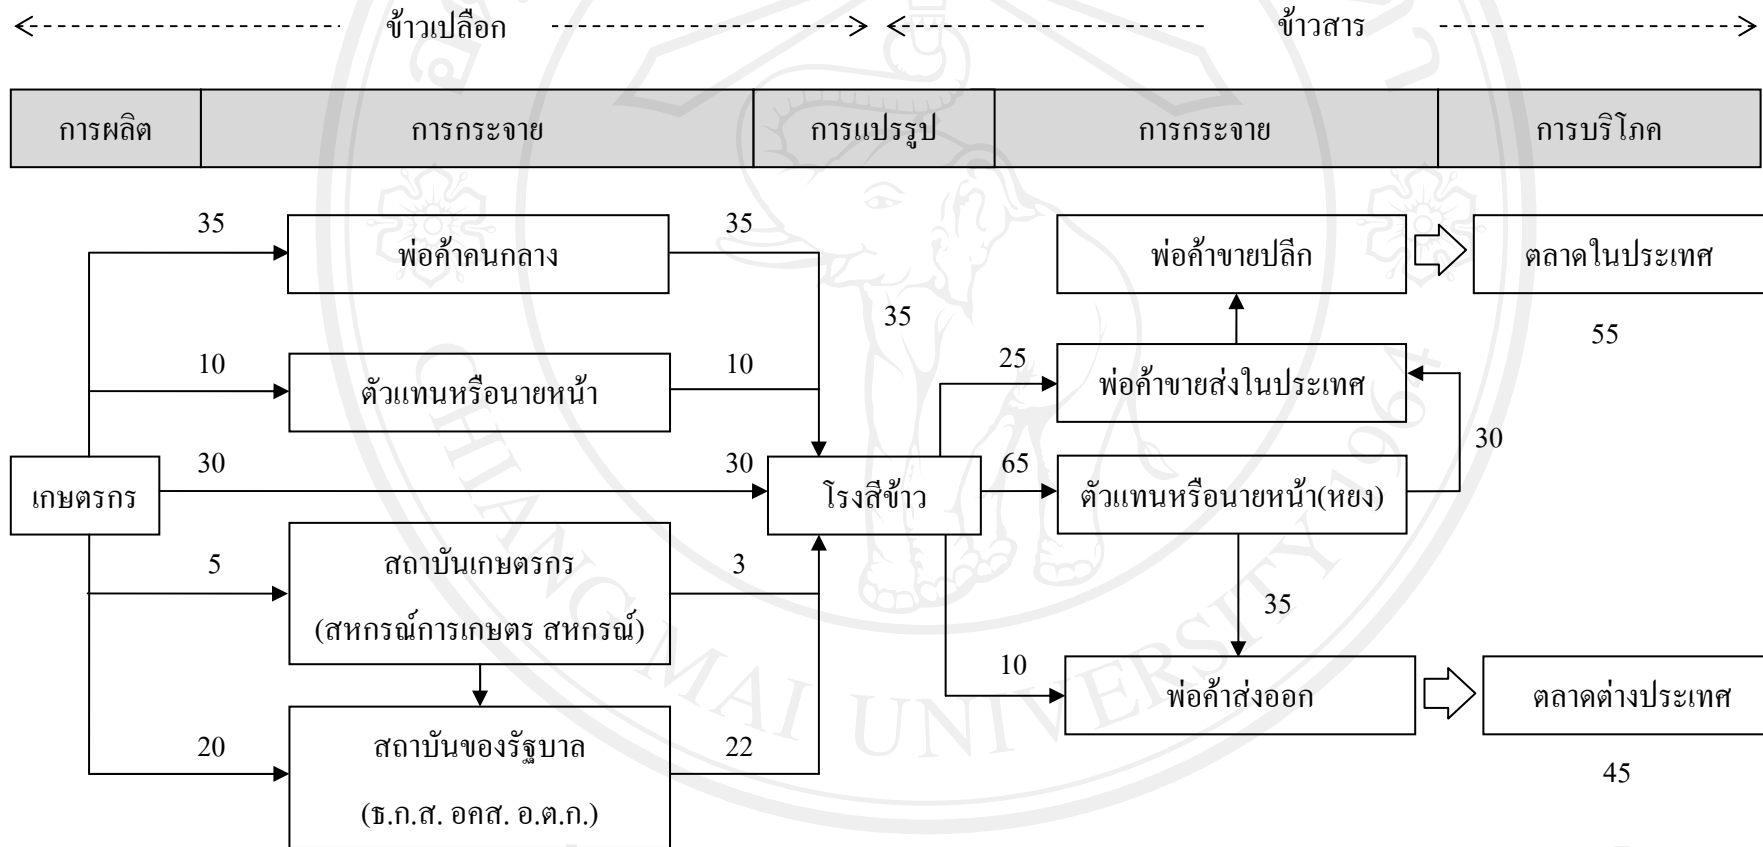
ข้าวเปลือก

ข้าวสาร

| การผลิต | การกระจาย | การแปรรูป | การกระจาย | การบริโภค |
|---|---|---|---|---|

35
พ่อค้าคนกลาง
35

10
ตัวแทนหรือนายหน้า
10

30
เกษตรกร
30
โรงสีข้าว

5
สถาบันเกษตรกร (สหกรณ์การเกษตร สหกรณ์)
3

20
สถาบันของรัฐบาล (ธ.ก.ส. อคส. อ.ต.ก.)
22

35

พ่อค้าขายปลีก
ตลาดในประเทศ
55

25
พ่อค้าขายส่งในประเทศ
30

65
ตัวแทนหรือนายหน้า(หยง)

35

10
พ่อค้าส่งออก
ตลาดต่างประเทศ
45